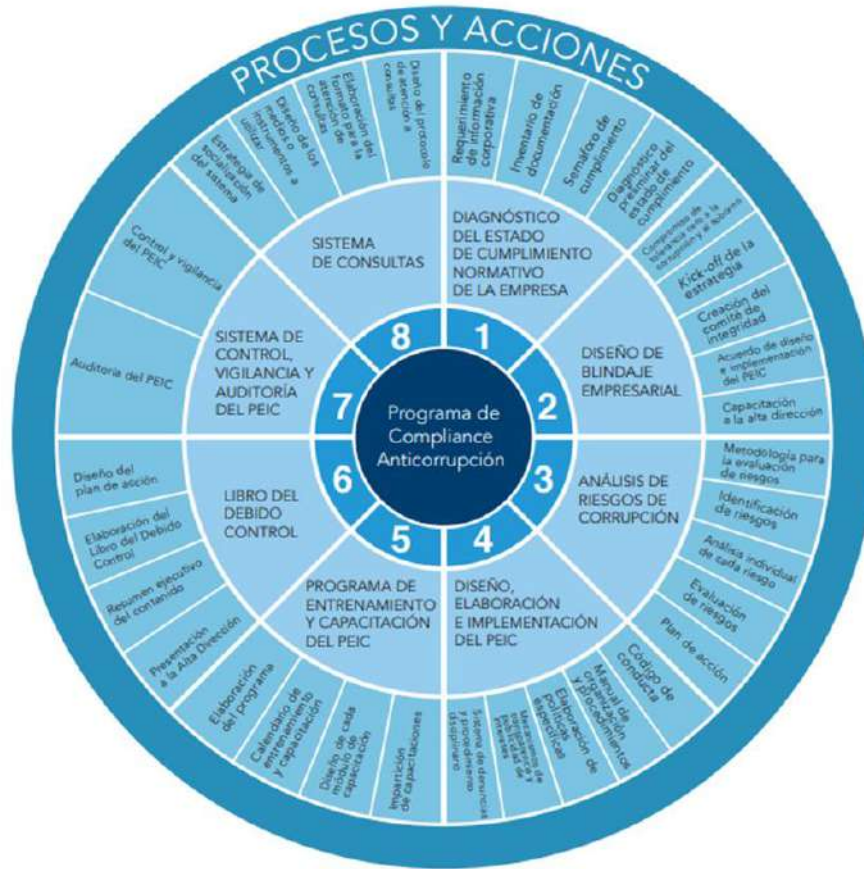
PROCESOS Y ACCIONES

Programa de Compliance Anticorrupción

1
DIAGNÓSTICO DEL ESTADO DE CUMPLIMIENTO NORMATIVO DE LA EMPRESA
Requerimiento de información corporativa
Inventario de documentación
Semáforo de cumplimiento
Diagnóstico preliminar del estado de cumplimiento

2
DISEÑO DE BLINDAJE EMPRESARIAL
Compromiso de tolerancia cero a la corrupción y al soborno
Kick-off de la estrategia
Creación del comité de integridad
Acuerdo de diseño e implementación del PEIC
Capacitación a la alta dirección

3
ANÁLISIS DE RIESGOS DE CORRUPCIÓN
Metodología para la evaluación de riesgos
Identificación de riesgos
Análisis individual de cada riesgo
Evaluación de riesgos
Plan de acción

4
DISEÑO, ELABORACIÓN E IMPLEMENTACIÓN DEL PEIC
Código de conducta
Manual de organización y procedimientos
Elaboración de políticas específicas
Mecanismos de transparencia y publicidad de intereses
Sistema de denuncias y procedimiento disciplinario

5
PROGRAMA DE ENTRENAMIENTO Y CAPACITACIÓN DEL PEIC
Impartición de capacitaciones
Diseño de cada módulo de capacitación
Calendario de entrenamiento y capacitación
Elaboración del programa

6
LIBRO DEL DEBIDO CONTROL
Presentación a la Alta Dirección
Resumen ejecutivo del contenido
Elaboración del Libro del Debido Control
Diseño del plan de acción

7
SISTEMA DE CONTROL, VIGILANCIA Y AUDITORÍA DEL PEIC
Auditoría del PEIC
Control y vigilancia del PEIC

8
SISTEMA DE CONSULTAS
Estrategia de socialización del sistema
Diseño de los medios o instrumentos a utilizar
Elaboración del formato para la atención de consultas
Diseño del protocolo de atención a consultas